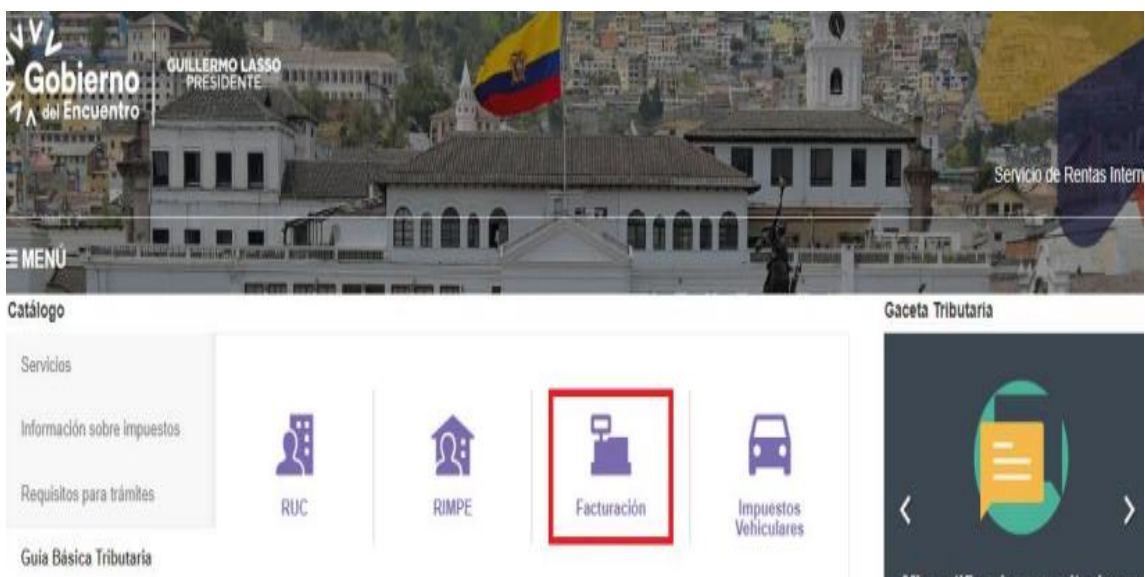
Gobierno del Encuentro

GUILLERMO LASSO PRESIDENTE

Servicio de Rentas Intern

≡ MENÚ

Catálogo

Servicios

Información sobre impuestos

Requisitos para trámites

Guía Básica Tributaria

RUC

RIMPE

Facturación

Impuestos Vehiculares

Gaceta Tributaria

‹

›

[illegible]